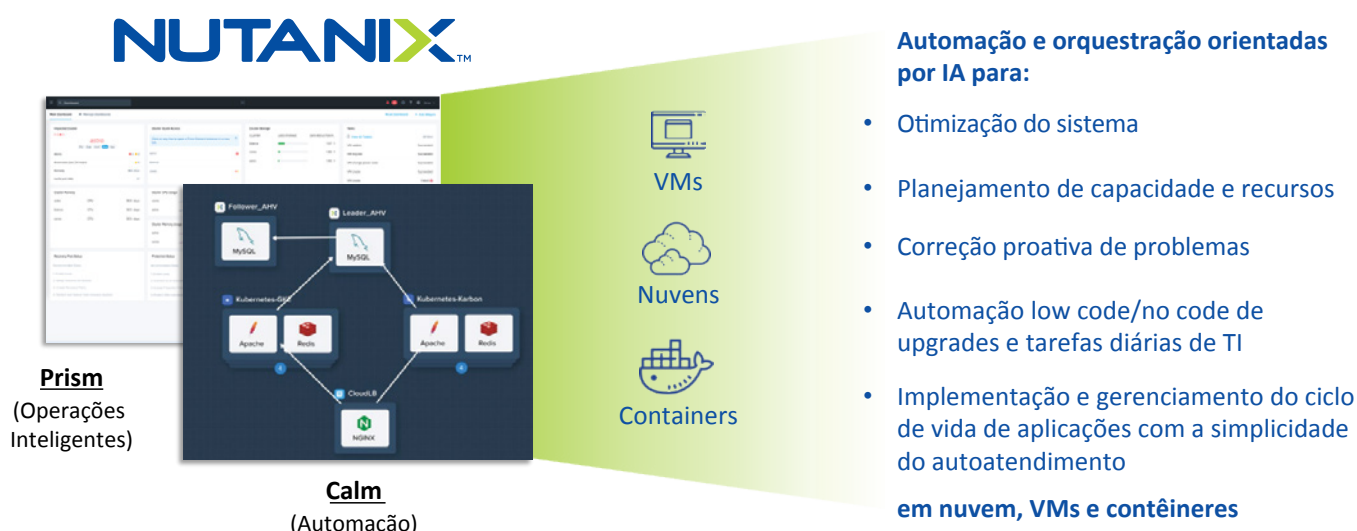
NUTANIX

Follower_AHV
MySQL
Leader_AHV
MySQL
Kubernetes-GKE
Apache
Redis
Kubernetes-Karbon
Apache
Redis
CloudLB
NGINX

Prism
(Operações Inteligentes)

Calm
(Automação)

VMs

Nuvens

Containers

Automação e orquestração orientadas por IA para:

• Otimização do sistema

• Planejamento de capacidade e recursos

• Correção proativa de problemas

• Automação low code/no code de upgrades e tarefas diárias de TI

• Implementação e gerenciamento do ciclo de vida de aplicações com a simplicidade do autoatendimento

em nuvem, VMs e contêineres